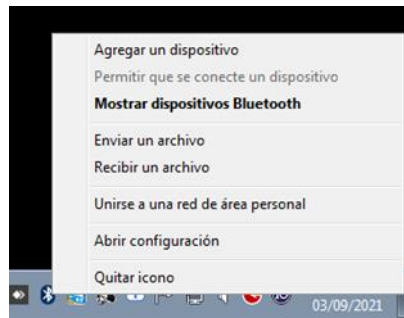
Agregar un dispositivo
Permitir que se conecte un dispositivo
Mostrar dispositivos Bluetooth

Enviar un archivo
Recibir un archivo

Unirse a una red de área personal

Abrir configuración

Quitar icono

03/09/2021